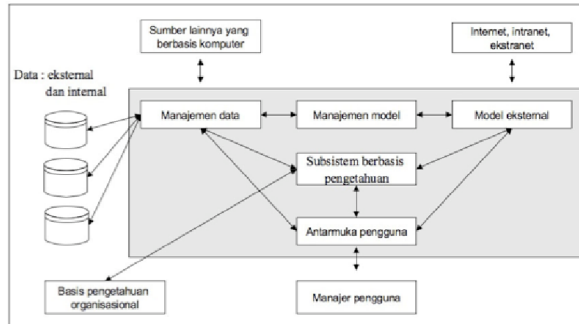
Sumber lainnya yang berbasis komputer

Internet, intranet, ekstranet

Data : eksternal dan internal

Manajemen data

Manajemen model

Model eksternal

Subsistem berbasis pengetahuan

Antarmuka pengguna

Basis pengetahuan organisasional

Manajer pengguna